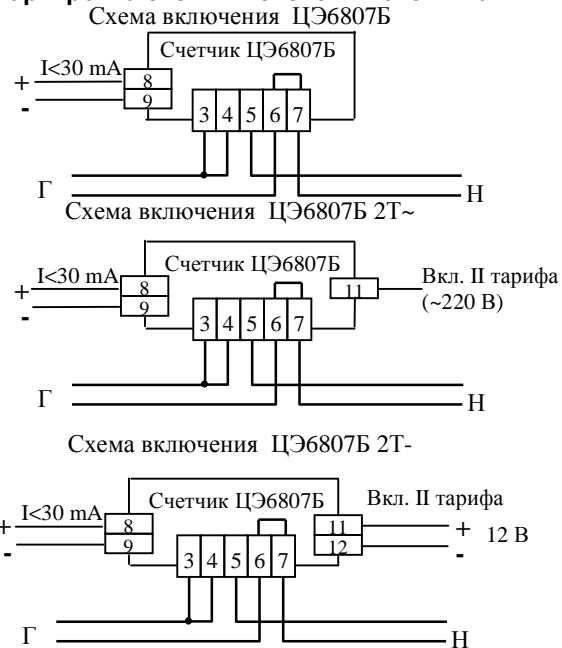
Схема включения ЦЭ6807Б

Счетчик ЦЭ6807Б

I<30 mA

+

-

8

9

3 4 5 6 7

Г

Н

Схема включения ЦЭ6807Б 2Т~

Счетчик ЦЭ6807Б

I<30 mA

+

-

8

9

3 4 5 6 7

11

Вкл. II тарифа (~220 В)

Г

Н

Схема включения ЦЭ6807Б 2Т-

Счетчик ЦЭ6807Б

Вкл. II тарифа

I<30 mA

+

-

8

9

3 4 5 6 7

11

12

+ 12 В

-

Г

Н